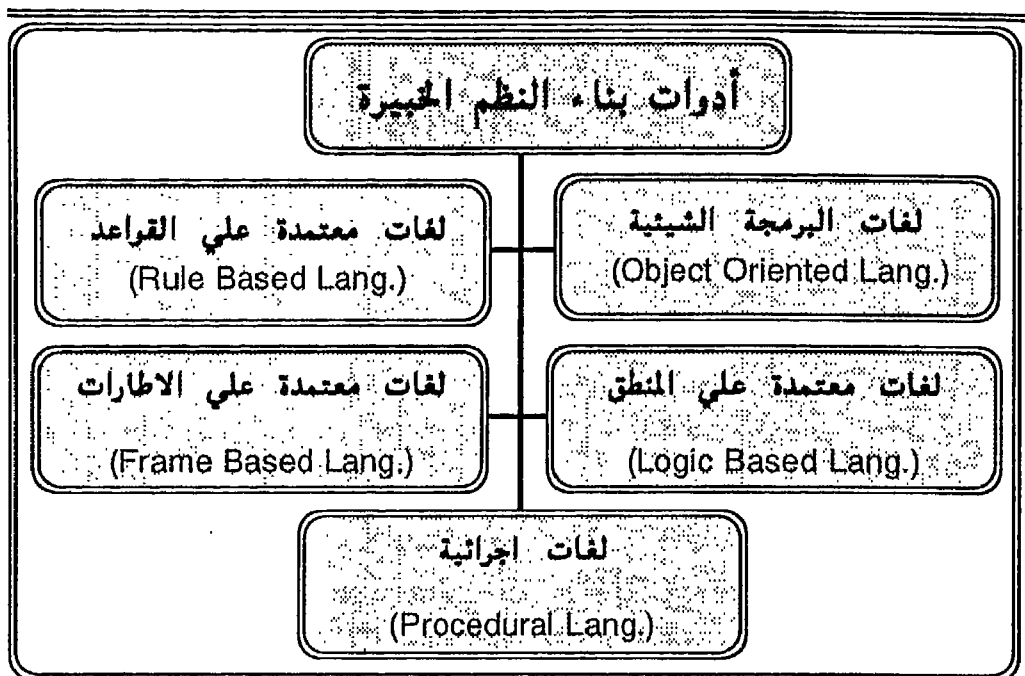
أدوات بناء النظم الخبيرة

لغات البرمجة الشيئية
(Object Oriented Lang.)

لغات معتمدة علي القواعد
(Rule Based Lang.)

لغات معتمدة علي المنطق
(Logic Based Lang.)

لغات معتمدة علي الاطارات
(Frame Based Lang.)

لغات اجرائية
(Procedural Lang.)